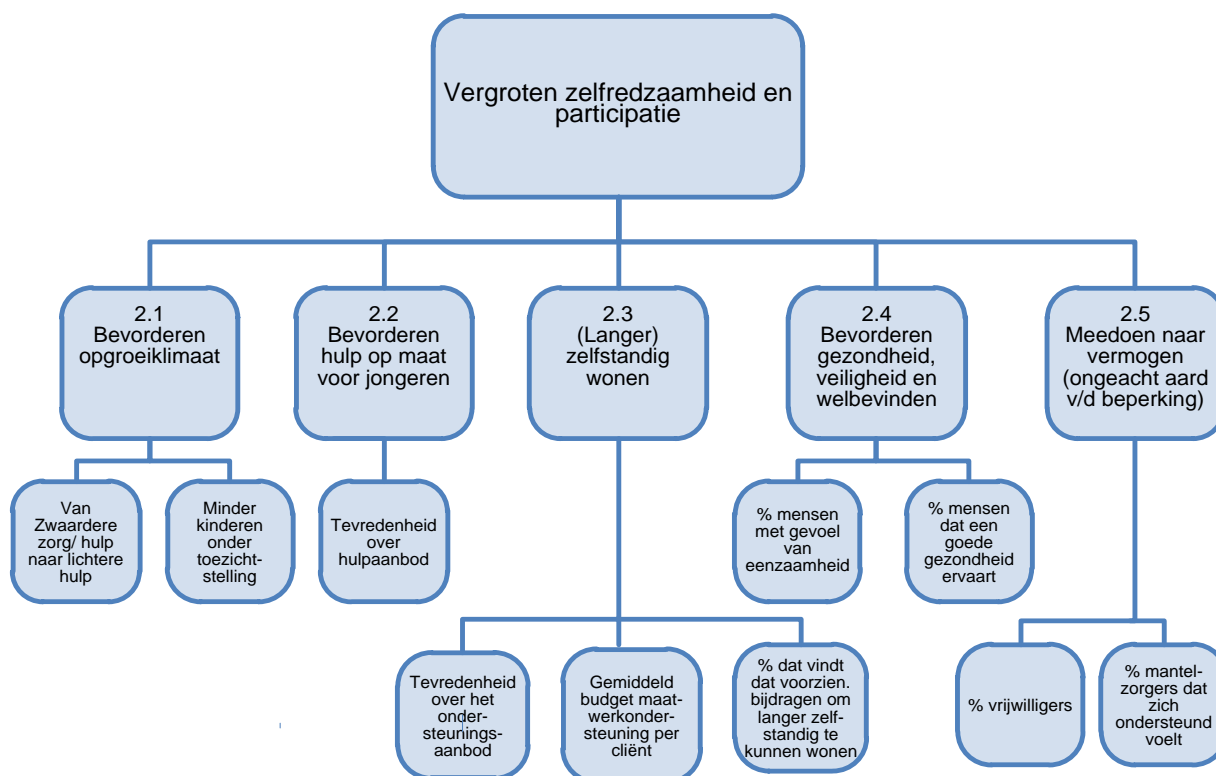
Vergroten zelfredzaamheid en participatie

2.1 Bevorderen opgroeiklimaat

Van Zwaardere zorg/ hulp naar lichtere hulp

Minder kinderen onder toezichtstelling

2.2 Bevorderen hulp op maat voor jongeren

Tevredenheid over hulpaanbod

2.3 (Langer) zelfstandig wonen

Tevredenheid over het ondersteuningsaanbod

Gemiddeld budget maatwerkondersteuning per cliënt

% dat vindt dat voorzien. bijdragen om langer zelfstandig te kunnen wonen

2.4 Bevorderen gezondheid, veiligheid en welbevinden

% mensen met gevoel van eenzaamheid

% mensen dat een goede gezondheid ervaart

2.5 Meedoen naar vermogen (ongeacht aard v/d beperking)

% vrijwilligers

% mantelzorgers dat zich ondersteund voelt